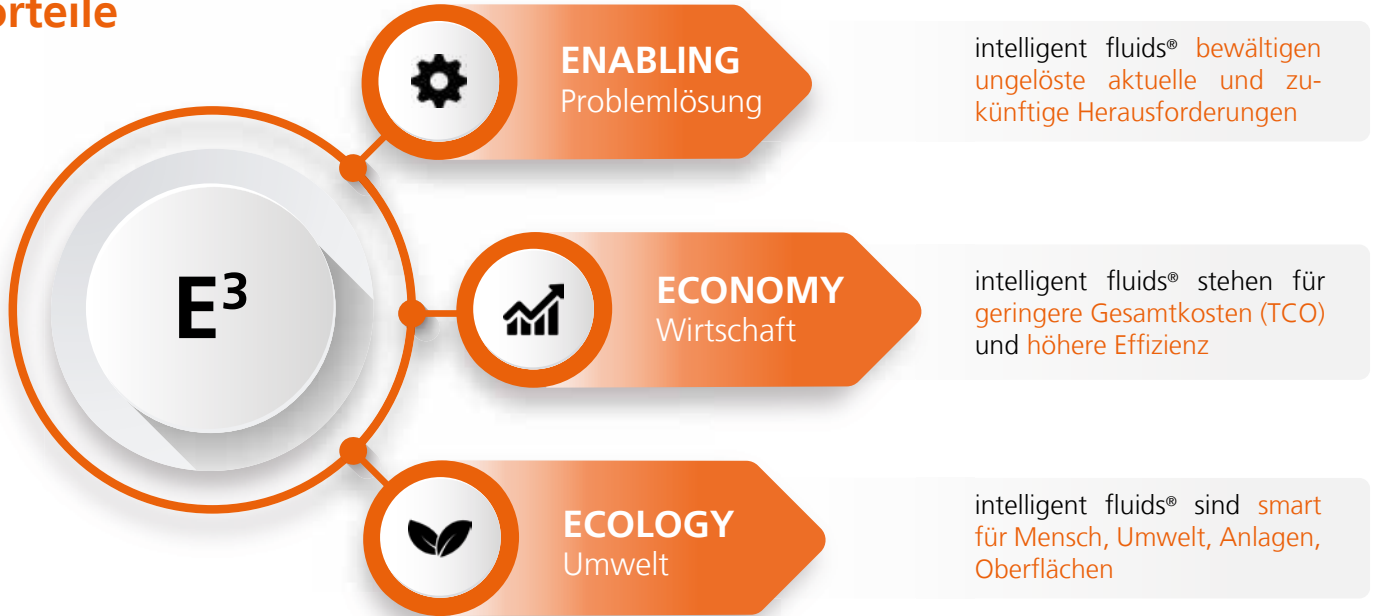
orteile

$E^3$

ENABLING
Problemlösung

intelligent fluids® bewältigen ungelöste aktuelle und zukünftige Herausforderungen

ECONOMY
Wirtschaft

intelligent fluids® stehen für geringere Gesamtkosten (TCO) und höhere Effizienz

ECOLOGY
Umwelt

intelligent fluids® sind smart für Mensch, Umwelt, Anlagen, Oberflächen